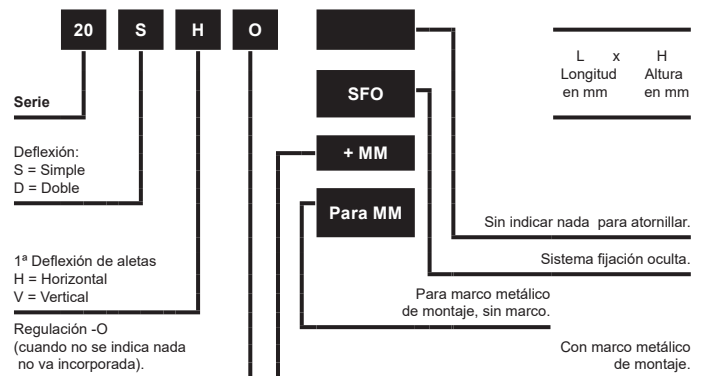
20 S H O

L x H
Longitud en mm
Altura en mm

SFO

+ MM

Para MM

Serie

Deflexión:
S = Simple
D = Doble

1ª Deflexión de aletas
H = Horizontal
V = Vertical

Regulación -O
(cuando no se indica nada no va incorporada).

Sin indicar nada para atornillar.

Sistema fijación oculta.

Para marco metálico de montaje, sin marco.

Con marco metálico de montaje.